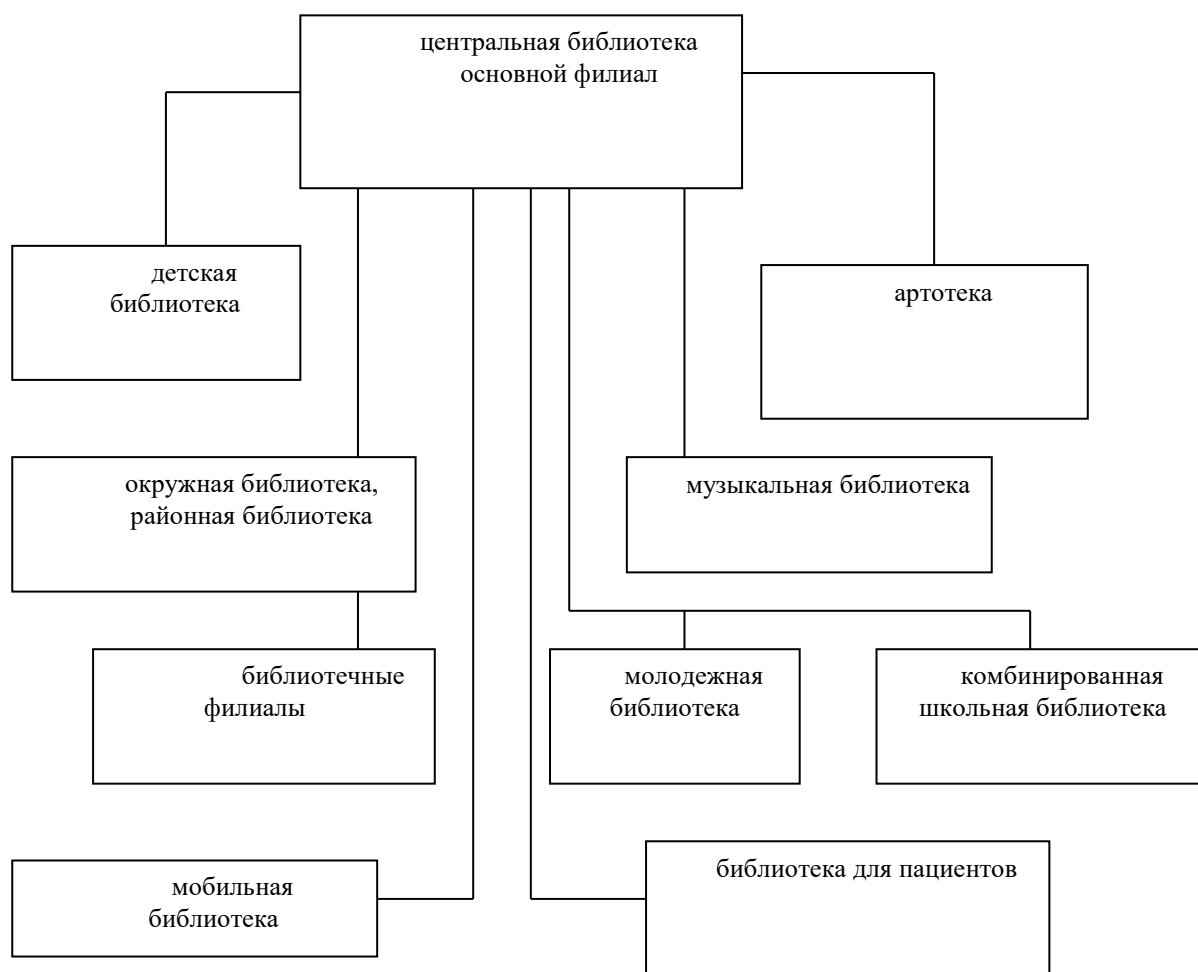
центральная библиотека
основной филиал

детская
библиотека

артотека

окружная библиотека,
районная библиотека

музыкальная библиотека

библиотечные
филиалы

молодежная
библиотека

комбинированная
школьная библиотека

мобильная
библиотека

библиотека для пациентов